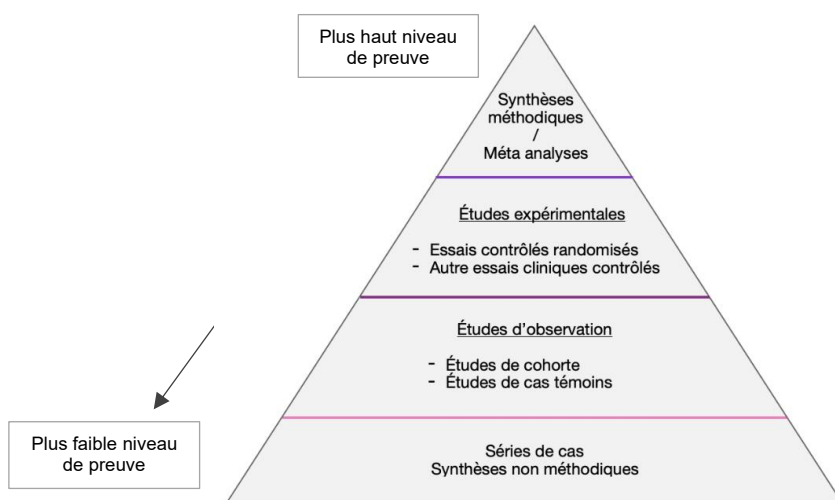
Plus haut niveau de preuve

Synthèses méthodiques / Méta analyses

Études expérimentales

- Essais contrôlés randomisés
- Autre essais cliniques contrôlés

Études d'observation

- Études de cohorte
- Études de cas témoins

Plus faible niveau de preuve

Séries de cas
Synthèses non méthodiques